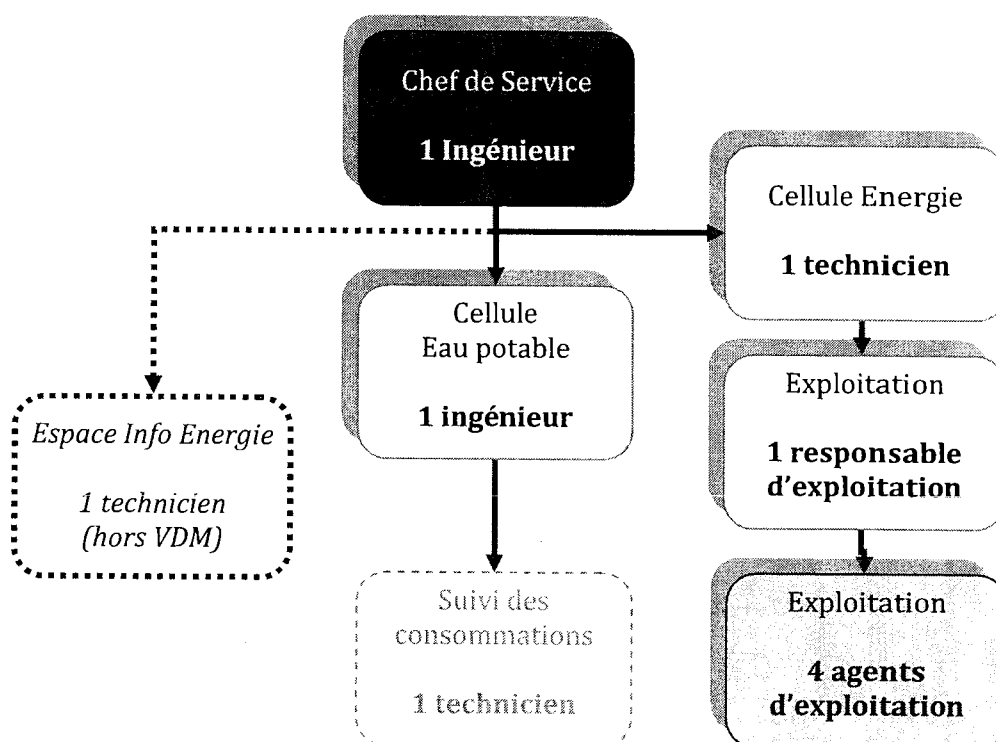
Chef de Service

**1 Ingénieur**

Cellule Energie

**1 technicien**

Cellule Eau potable

**1 ingénieur**

Exploitation

**1 responsable d'exploitation**

*Espace Info Energie*

*1 technicien (hors VDM)*

Suivi des consommations

1 technicien

Exploitation

**4 agents d'exploitation**